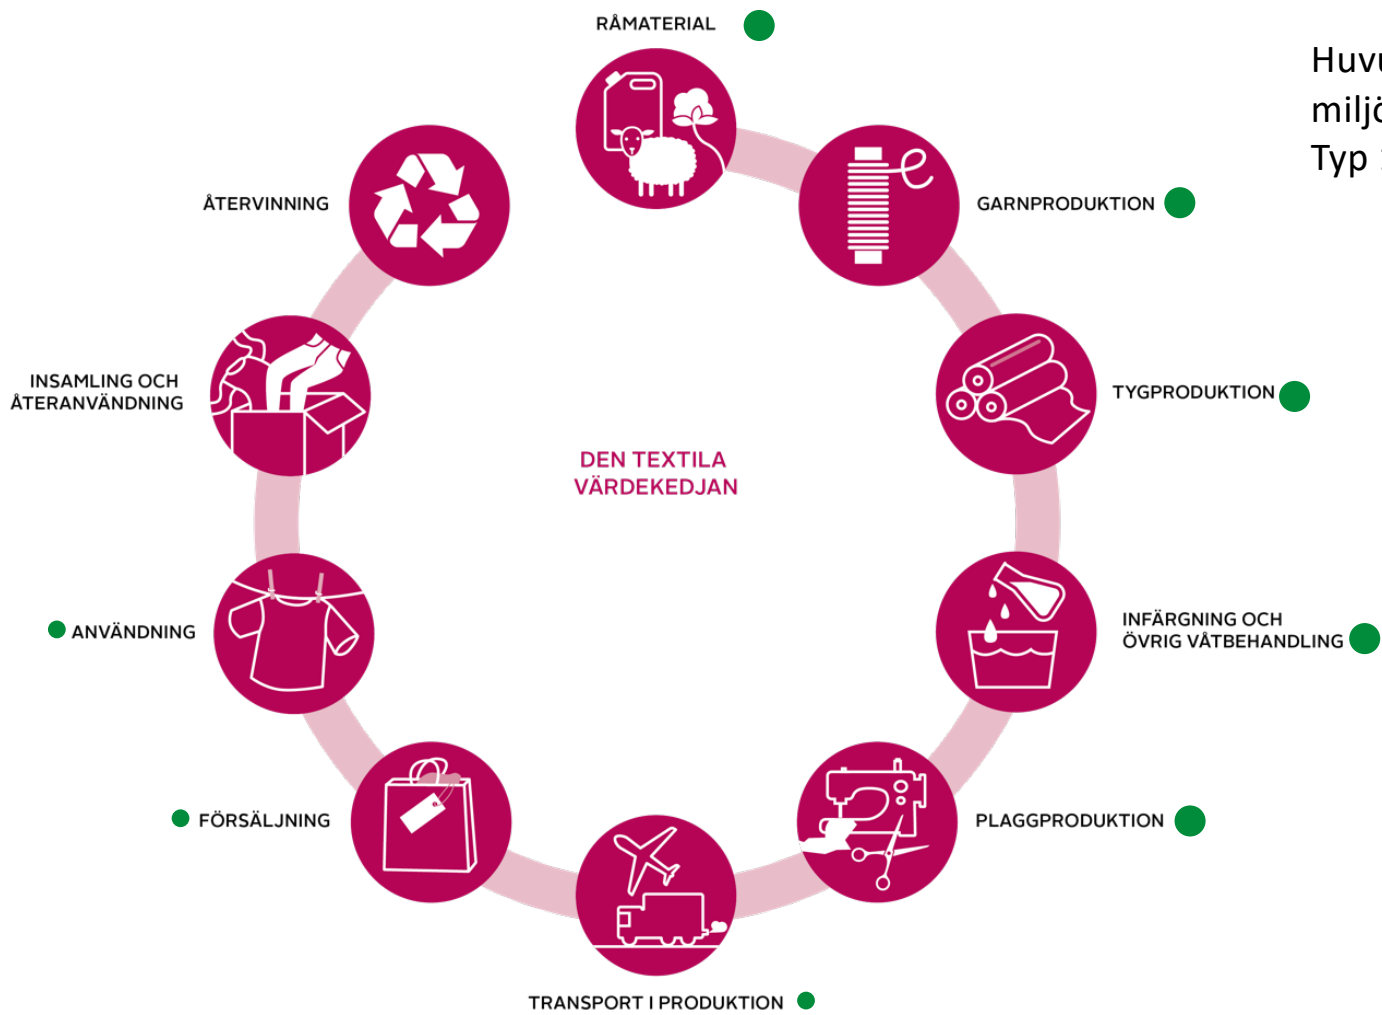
RÅMATERIAL

GARNPRODUKTION

TYGPRODUKTION

INFÄRGNING OCH ÖVRIG VÅTBEHANDLING

PLAGGPRODUKTION

TRANSPORT I PRODUKTION

FÖRSÄLJNING

ANVÄNDNING

INSAMLING OCH ÅTERANVÄNDNING

ÅTERVINNING

DEN TEXTILA VÄRDEKEDJAN

Huvu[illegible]
miljö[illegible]
Typ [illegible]